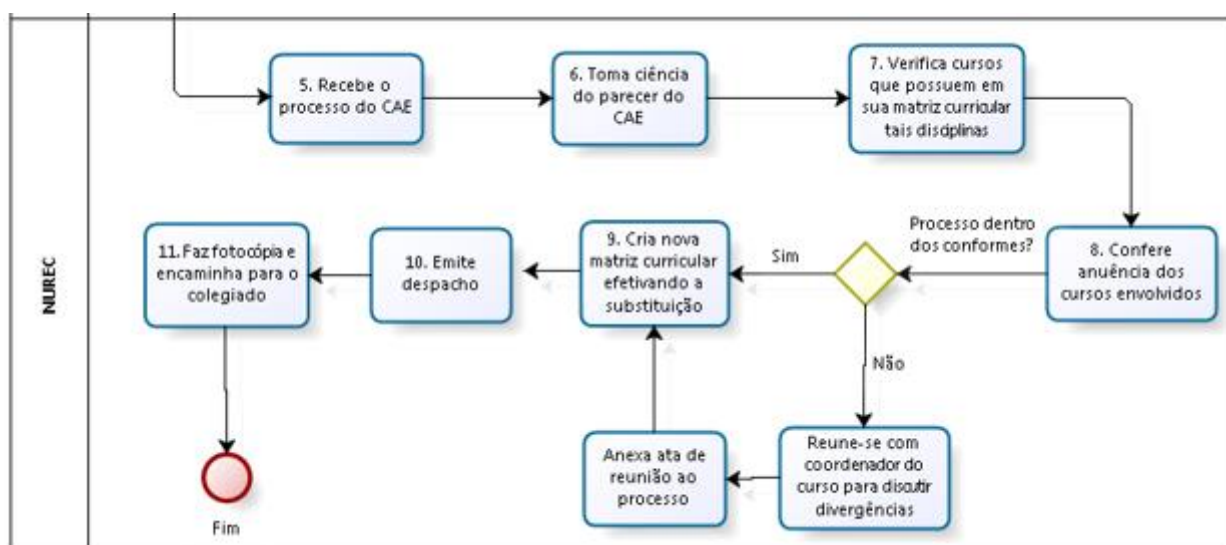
NUREC

5. Recebe o processo do CAE

6. Toma ciência do parecer do CAE

7. Verifica cursos que possuem em sua matriz curricular tais disciplinas

8. Confere anuência dos cursos envolvidos

Processo dentro dos conformes?

Sim

Não

9. Cria nova matriz curricular efetivando a substituição

10. Emite despacho

11. Faz fotocópia e encaminha para o colegiado

Reune-se com coordenador do curso para discutir divergências

Anexa ata de reunião ao processo

Fim